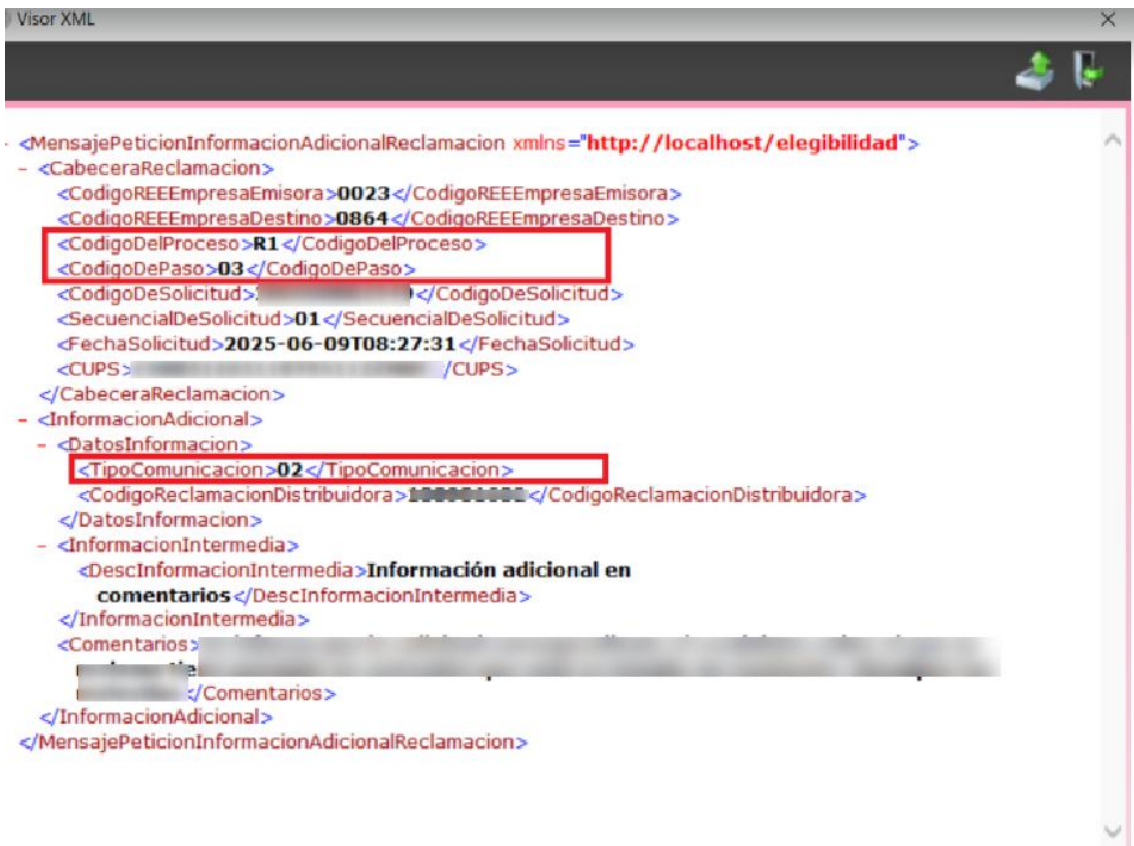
Visor XML

- <MensajePeticionInformacionAdicionalReclamacion xmlns="http://localhost/elegibilidad">
- <CabeceraReclamacion>
<CodigoREEEmpresaEmisora>0023</CodigoREEEmpresaEmisora>
<CodigoREEEmpresaDestino>0864</CodigoREEEmpresaDestino>
<CodigoDelProceso>R1</CodigoDelProceso>
<CodigoDePaso>03</CodigoDePaso>
<CodigoDeSolicitud>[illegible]</CodigoDeSolicitud>
<SecuencialDeSolicitud>01</SecuencialDeSolicitud>
<FechaSolicitud>2025-06-09T08:27:31</FechaSolicitud>
<CUPS>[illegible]</CUPS>
</CabeceraReclamacion>
- <InformacionAdicional>
- <DatosInformacion>
<TipoComunicacion>02</TipoComunicacion>
<CodigoReclamacionDistribuidora>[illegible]</CodigoReclamacionDistribuidora>
</DatosInformacion>
- <InformacionIntermedia>
<DescInformacionIntermedia>Información adicional en comentarios</DescInformacionIntermedia>
</InformacionIntermedia>
<Comentarios>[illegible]</Comentarios>
</InformacionAdicional>
</MensajePeticionInformacionAdicionalReclamacion>